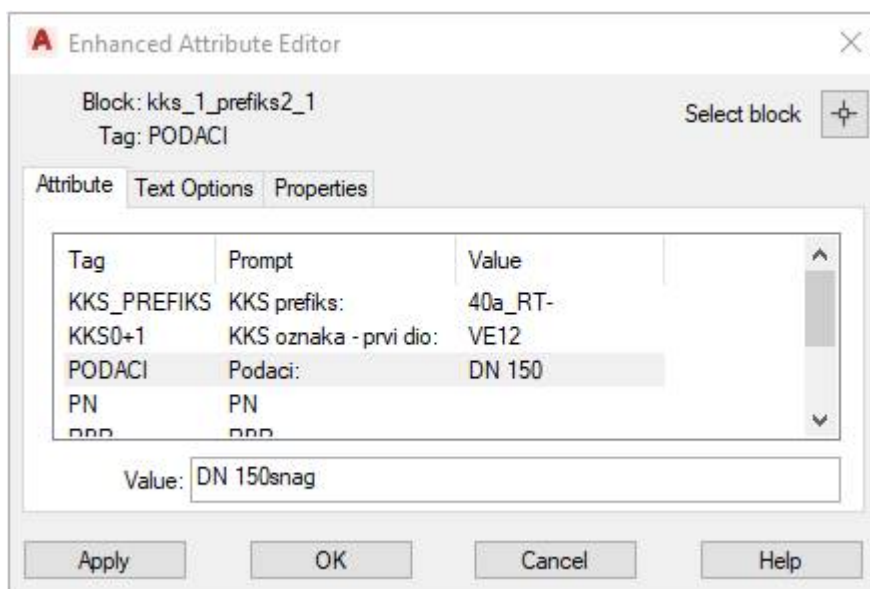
Enhanced Attribute Editor

Block: kks_1_prefiks2_1
Tag: PODACI

Select block

Attribute | Text Options | Properties

| Tag | Prompt | Value |
|---|---|---|
| KKS_PREFIKS | KKS prefiks: | 40a_RT- |
| KKS0+1 | KKS oznaka - prvi dio: | VE12 |
| PODACI | Podaci: | DN 150 |
| PN | PN | |
| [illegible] | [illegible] | |

Value: DN 150snag

Apply | OK | Cancel | Help